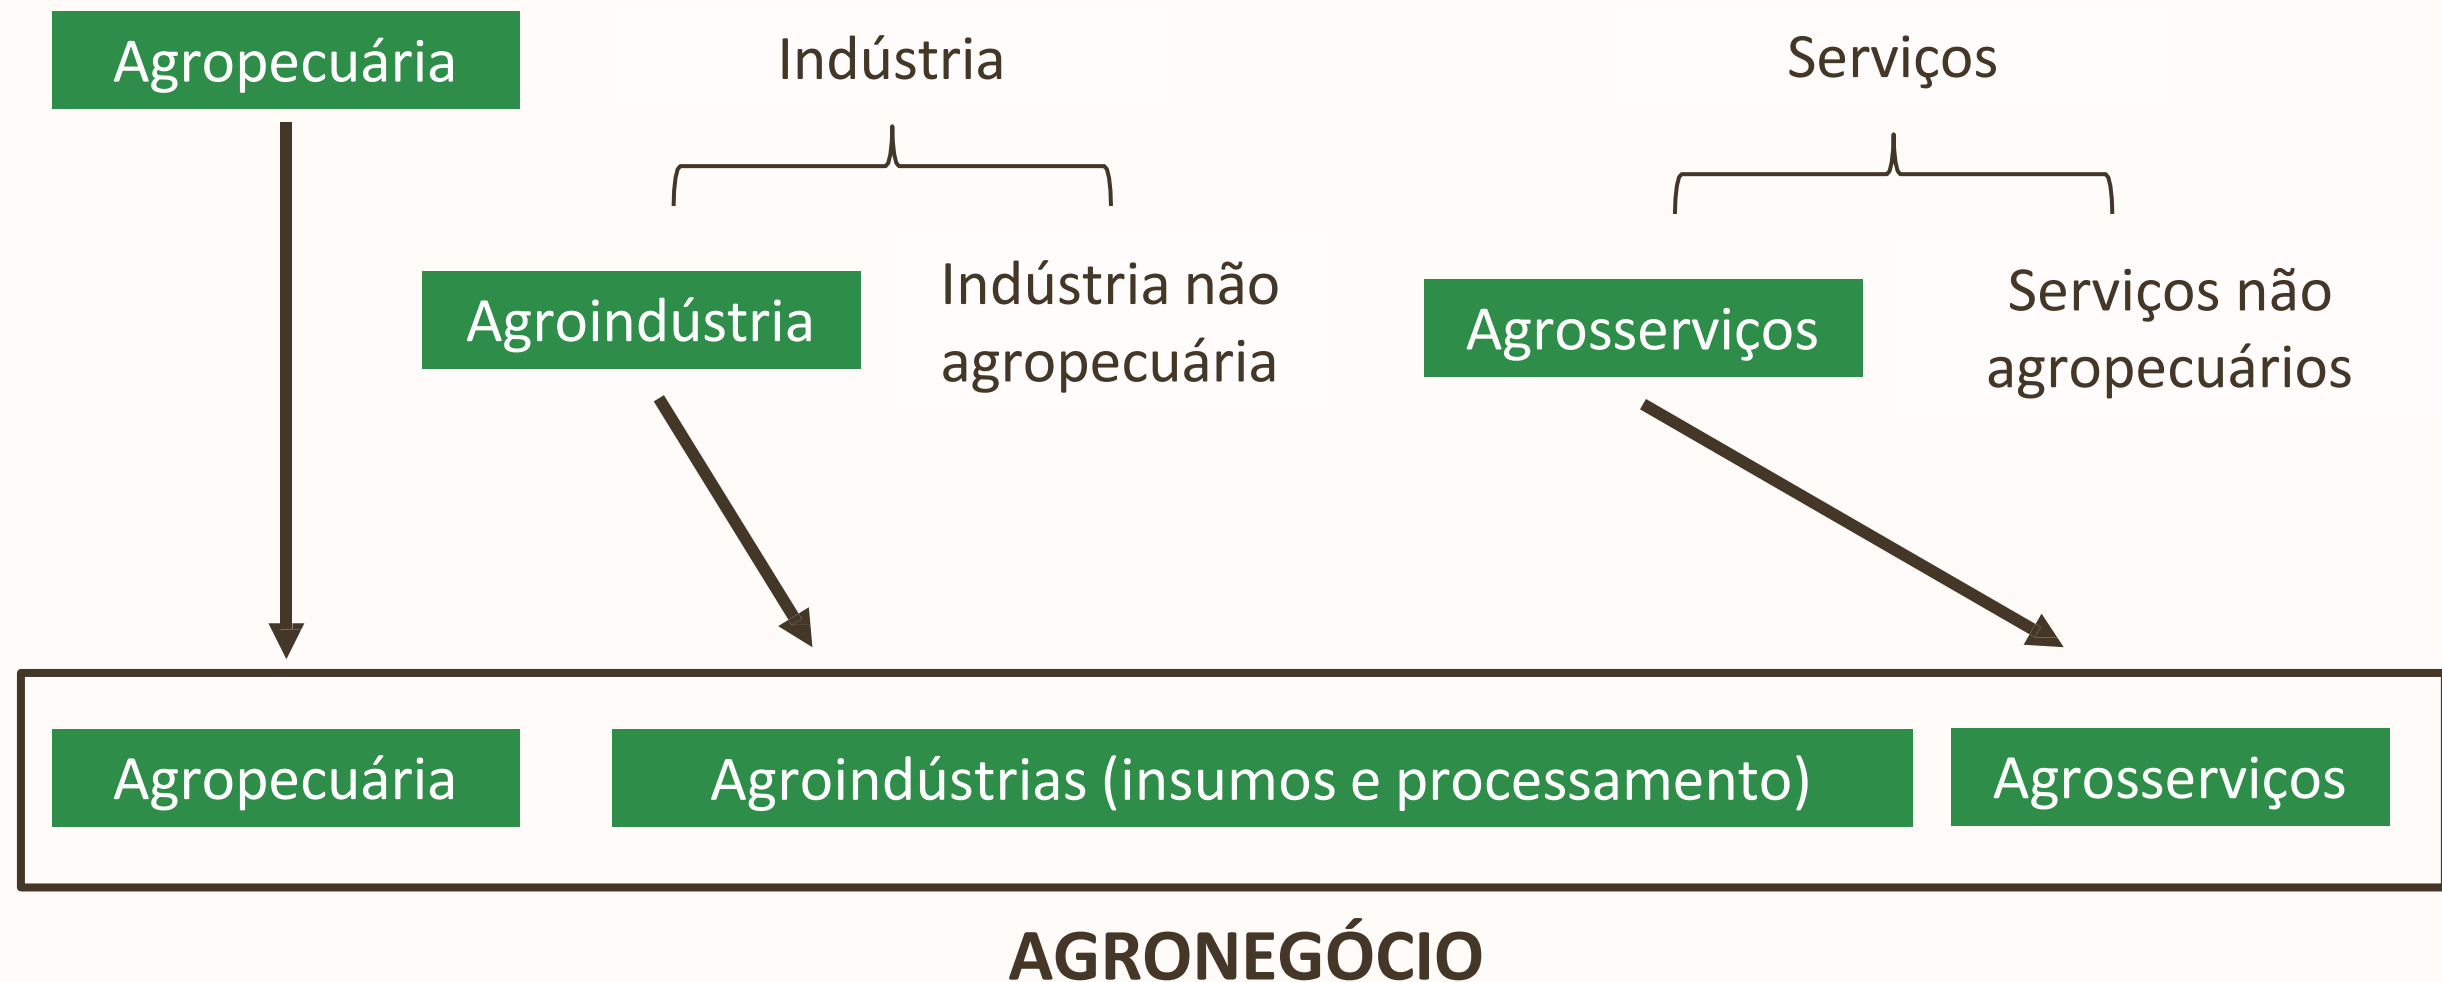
Agropecuária

Indústria

Serviços

Agroindústria

Indústria não agropecuária

Agrosserviços

Serviços não agropecuários

Agropecuária

Agroindústrias (insumos e processamento)

Agrosserviços

AGRONEGÓCIO